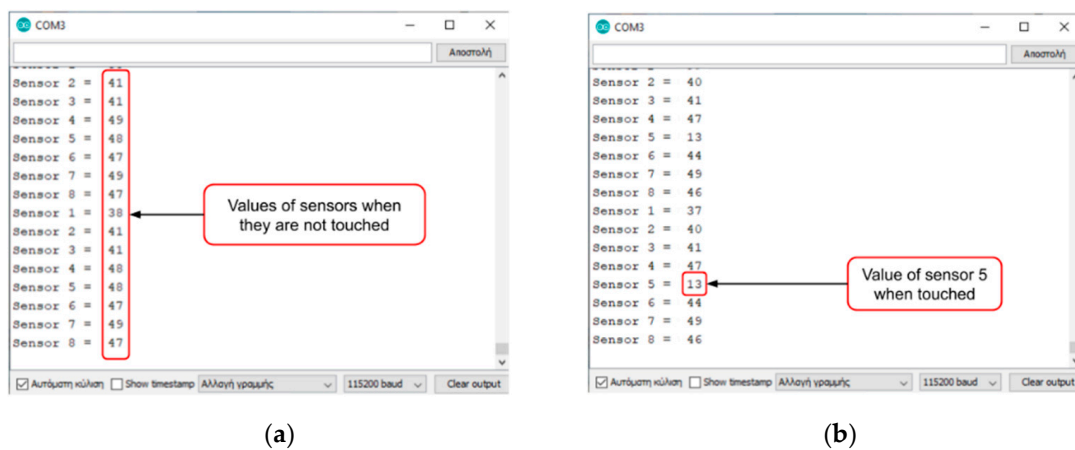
COM3

Αποστολή

Sensor 2 = 41
Sensor 3 = 41
Sensor 4 = 49
Sensor 5 = 48
Sensor 6 = 47
Sensor 7 = 49
Sensor 8 = 47
Sensor 1 = 38
Sensor 2 = 41
Sensor 3 = 41
Sensor 4 = 48
Sensor 5 = 48
Sensor 6 = 47
Sensor 7 = 49
Sensor 8 = 47

Values of sensors when they are not touched

Αυτόματη κύλιση Show timestamp Αλλαγή γραμμής 115200 baud Clear output

(a)

COM3

Αποστολή

Sensor 2 = 40
Sensor 3 = 41
Sensor 4 = 47
Sensor 5 = 13
Sensor 6 = 44
Sensor 7 = 49
Sensor 8 = 46
Sensor 1 = 37
Sensor 2 = 40
Sensor 3 = 41
Sensor 4 = 47
Sensor 5 = 13
Sensor 6 = 44
Sensor 7 = 49
Sensor 8 = 46

Value of sensor 5 when touched

Αυτόματη κύλιση Show timestamp Αλλαγή γραμμής 115200 baud Clear output

(b)